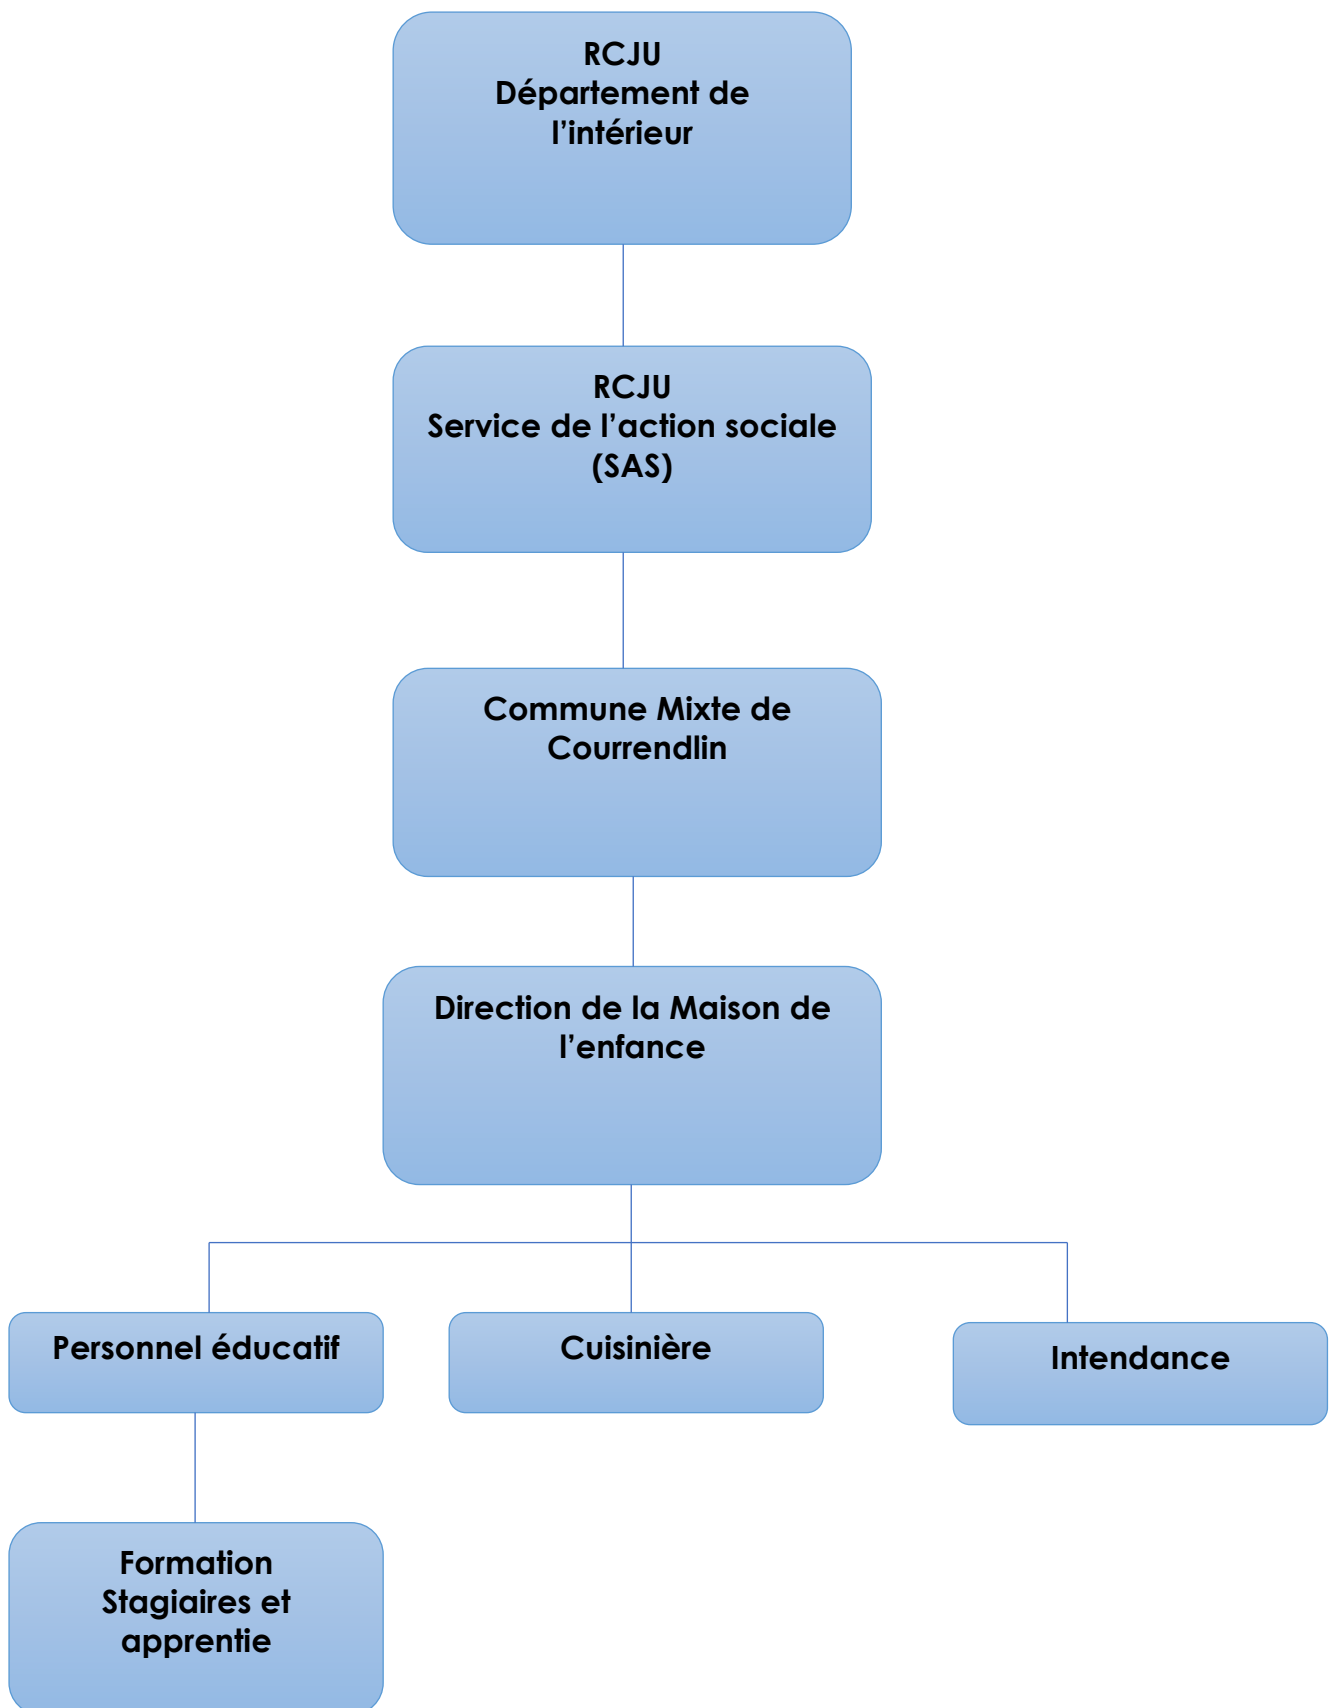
RCJU
Département de l’intérieur

RCJU
Service de l’action sociale (SAS)

Commune Mixte de Courrendlin

Direction de la Maison de l’enfance

Personnel éducatif

Cuisinière

Intendance

Formation Stagiaires et apprentie